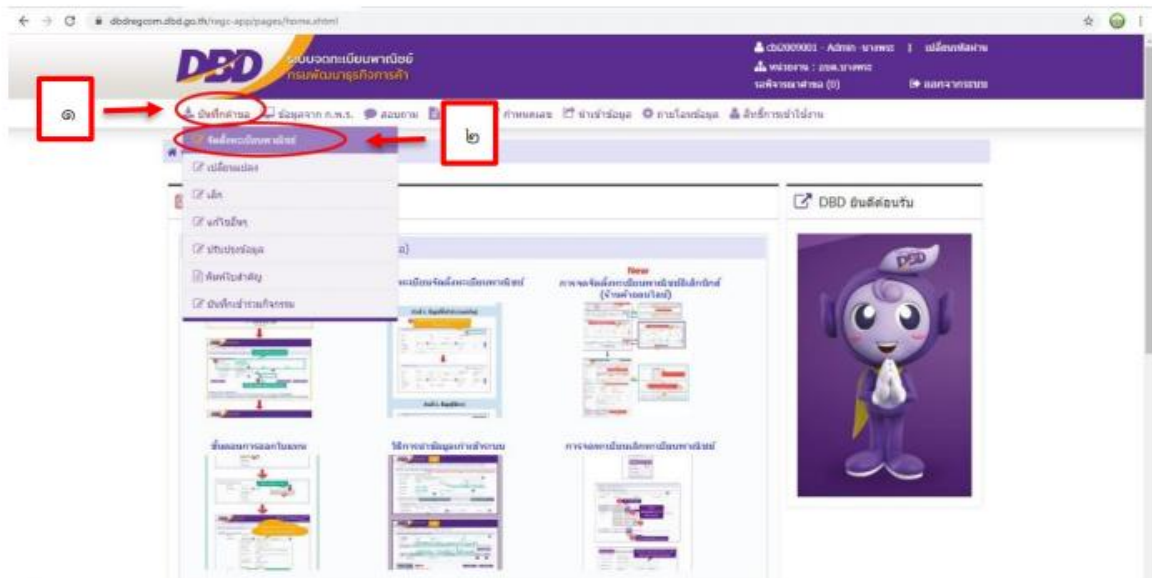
dbdregcom.dbd.go.th/regc-app/pages/home.xhtml

DBD ระบบจดทะเบียนพาณิชย์ กรมพัฒนาธุรกิจการค้า

cb2009001 - Admin - บางพระ | เปลี่ยนรหัสผ่าน
หน่วยงาน : อบต.บางพระ
รอพิจารณาคำขอ (0)
ออกจากระบบ

๑

บันทึกคำขอ ข้อมูลจาก ก.พ.ร. สอบถาม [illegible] กำหนดเอง นำเข้าข้อมูล ถ่ายโอนข้อมูล สิทธิ์การเข้าใช้งาน

๒

จัดตั้งทะเบียนพาณิชย์
เปลี่ยนแปลง
เลิก
แก้ไขผิด
ปรับปรุงข้อมูล
คัดสำเนาสำคัญ
บันทึกเข้าร่วมกิจกรรม

DBD ยินดีต้อนรับ

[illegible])

New
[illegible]ทะเบียนจัดตั้งทะเบียนพาณิชย์
การจดจัดตั้งทะเบียนพาณิชย์อิเล็กทรอนิกส์ (จ้างคำออนไลน์)

ขั้นตอนการออกใบแทน
วิธีการนำข้อมูลเข้าสำนักงาน
การจดทะเบียนเลิกทะเบียนพาณิชย์